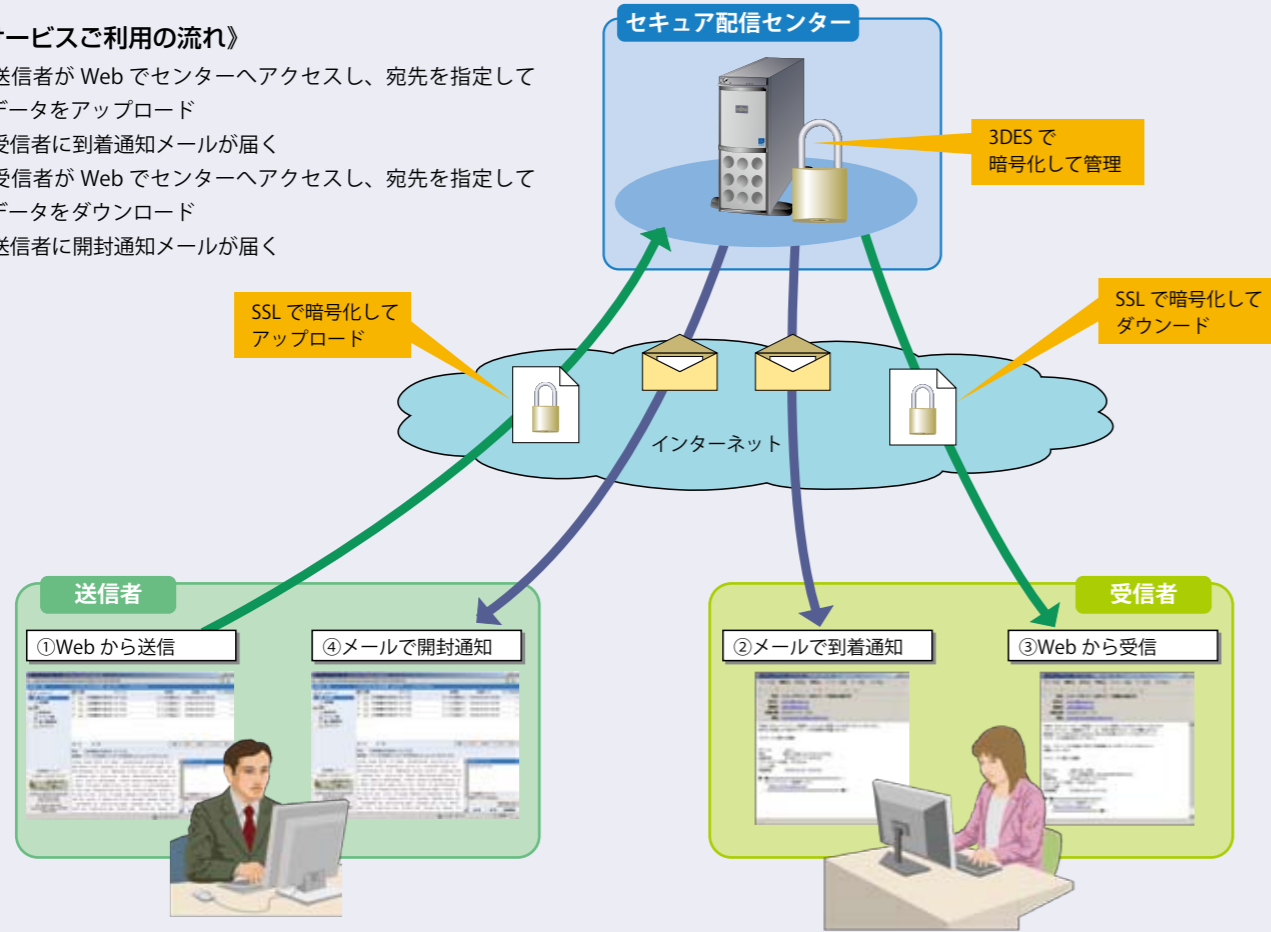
ービスご利用の流れ》
送信者が Web でセンターへアクセスし、宛先を指定して
データをアップロード
受信者に到着通知メールが届く
受信者が Web でセンターへアクセスし、宛先を指定して
データをダウンロード
送信者に開封通知メールが届く

セキュア配信センター

3DES で
暗号化して管理

SSL で暗号化して
アップロード

SSL で暗号化して
ダウンード

インターネット

送信者

①Web から送信

④メールで開封通知

受信者

②メールで到着通知

③Web から受信